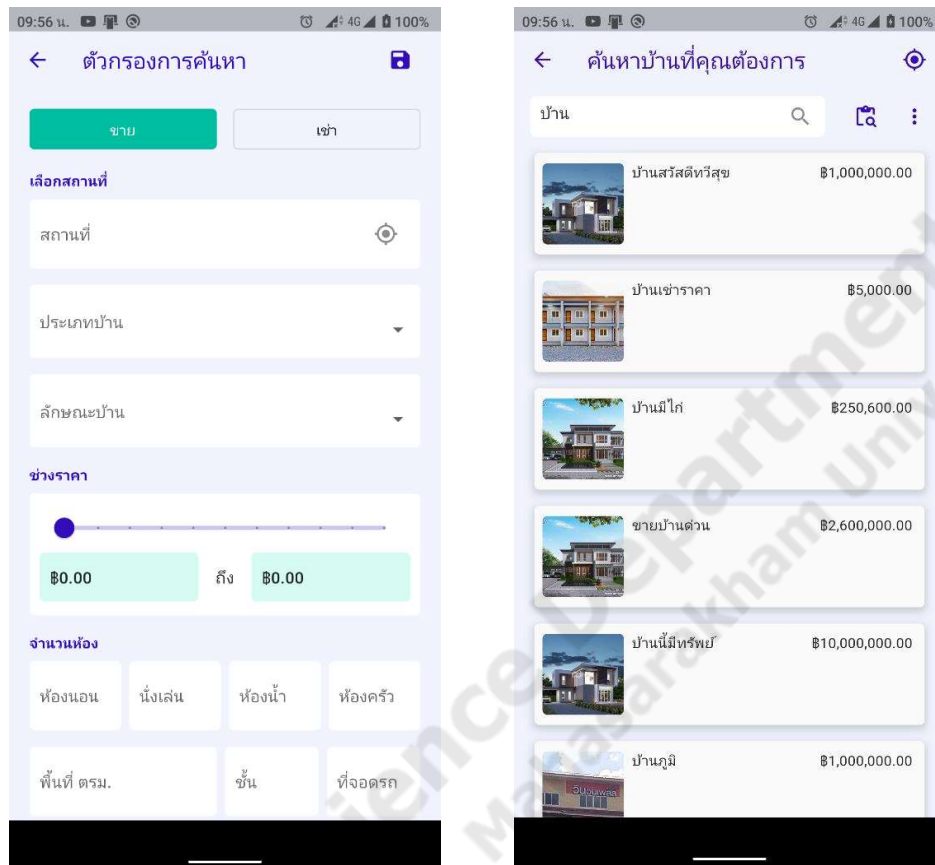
09:56 น. 4G 100%

← ตัวกรองการค้นหา

ขาย

เช่า

เลือกสถานที่

สถานที่

ประเภทบ้าน

ลักษณะบ้าน

ช่วงราคา

฿0.00 ถึง ฿0.00

จำนวนห้อง

ห้องนอน

นั่งเล่น

ห้องน้ำ

ห้องครัว

พื้นที่ ตรม.

ชั้น

ที่จอดรถ

09:56 น. 4G 100%

← ค้นหาบ้านที่คุณต้องการ

บ้าน

บ้านสวัสดีทวีสุข ฿1,000,000.00

บ้านเช่าราคา ฿5,000.00

บ้านมีไก่ ฿250,600.00

ขายบ้านด่วน ฿2,600,000.00

บ้านนี้มีทรัพย์ ฿10,000,000.00

บ้านภูมิ ฿1,000,000.00

Science Department Mahasarakham University